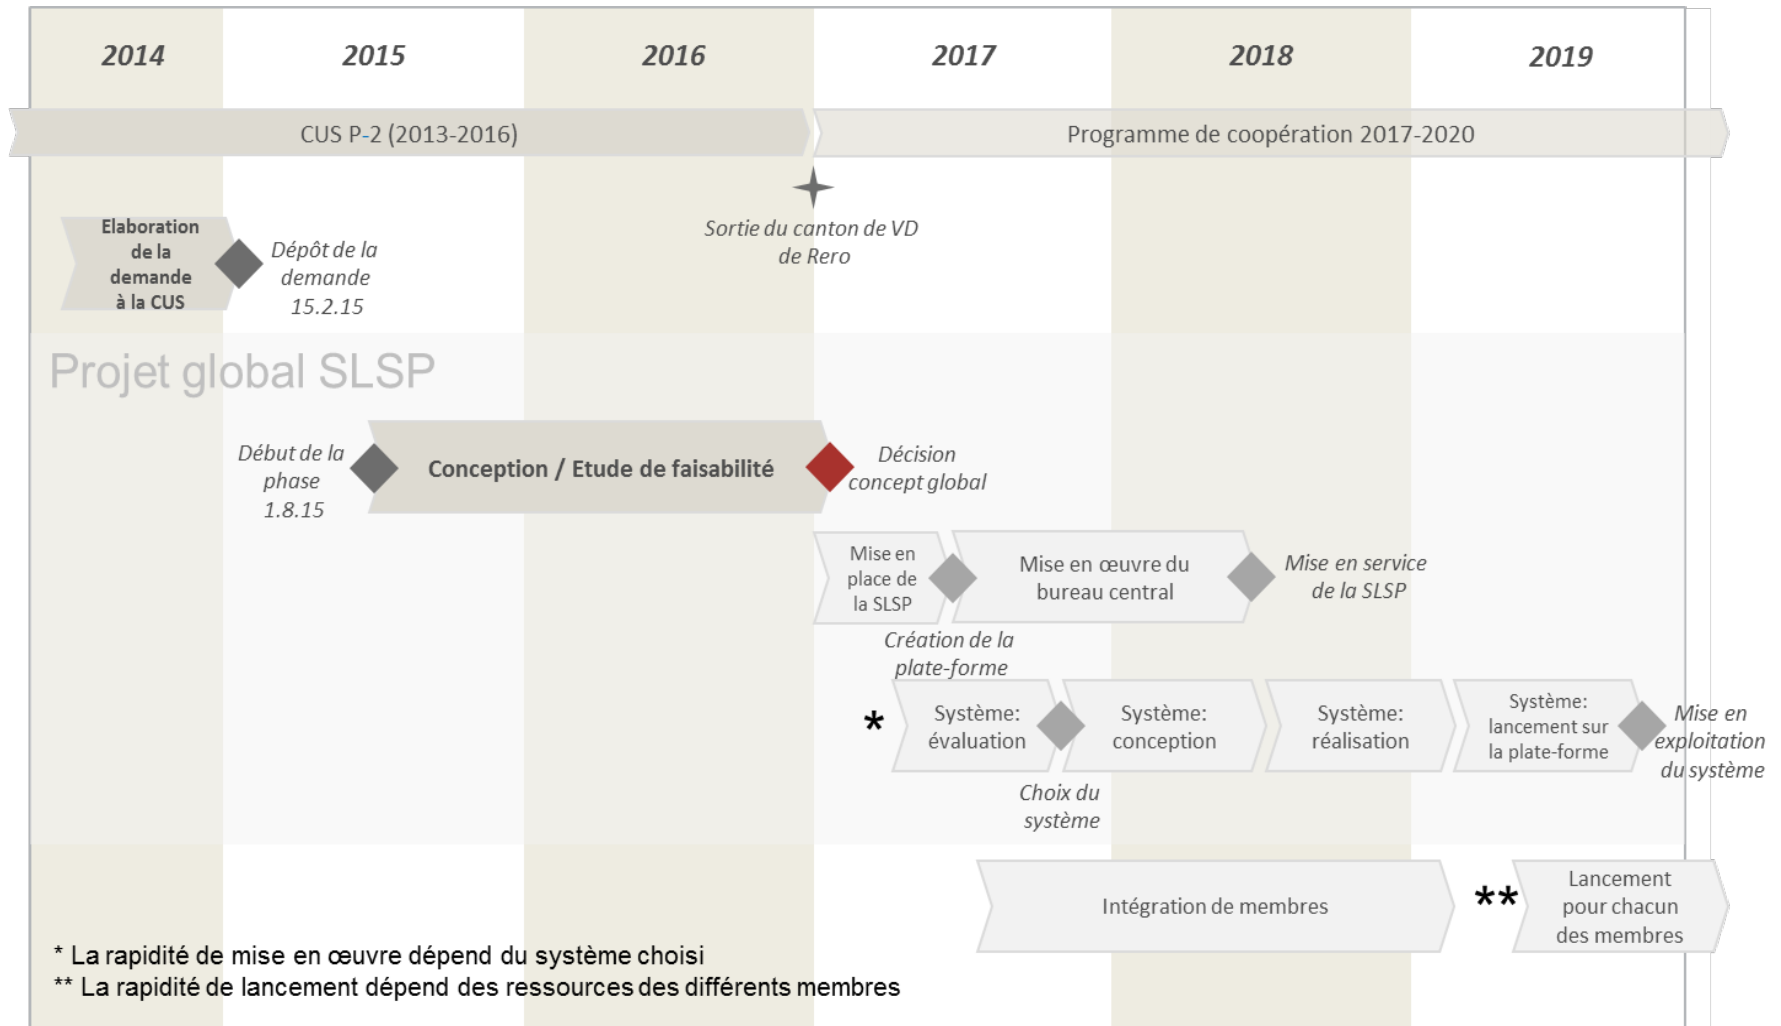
2014 2015 2016 2017 2018 2019

CUS P-2 (2013-2016)

Programme de coopération 2017-2020

Elaboration de la demande à la CUS

Dépôt de la demande 15.2.15

Sortie du canton de VD de Rero

Projet global SLSP

Début de la phase 1.8.15

Conception / Etude de faisabilité

Décision concept global

Mise en place de la SLSP

Mise en œuvre du bureau central

Mise en service de la SLSP

Création de la plate-forme

*

Système: évaluation

Système: conception

Système: réalisation

Système: lancement sur la plate-forme

Mise en exploitation du système

Choix du système

Intégration de membres

**

Lancement pour chacun des membres

* La rapidité de mise en œuvre dépend du système choisi
** La rapidité de lancement dépend des ressources des différents membres